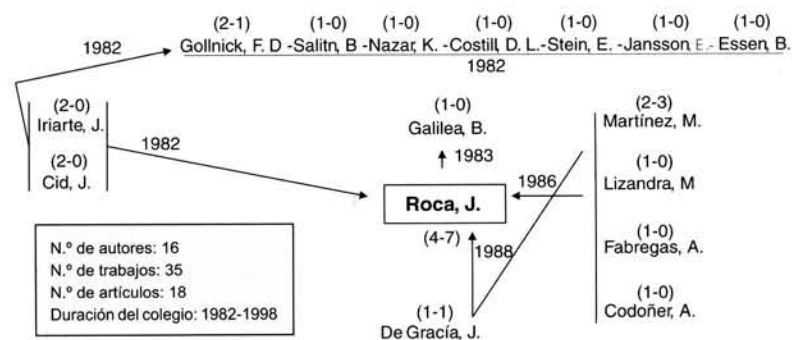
(2-1) (1-0) (1-0) (1-0) (1-0) (1-0) (1-0)

1982

Gollnick, F. D -Salitn, B -Nazar, K. -Costill, D. L.-Stein, E. -Jansson, E.- Essen, B.

1982

(2-0)
Iriarte, J.

(2-0)
Cid, J.

1982

(1-0)
Galilea, B.

1983

Roca, J.

(4-7)

1988

(1-1)
De Gracía, J.

1986

(2-3)
Martínez, M.

(1-0)
Lizandra, M

(1-0)
Fabregas, A.

(1-0)
Codoñer, A.

N.º de autores: 16
N.º de trabajos: 35
N.º de artículos: 18
Duración del colegio: 1982-1998